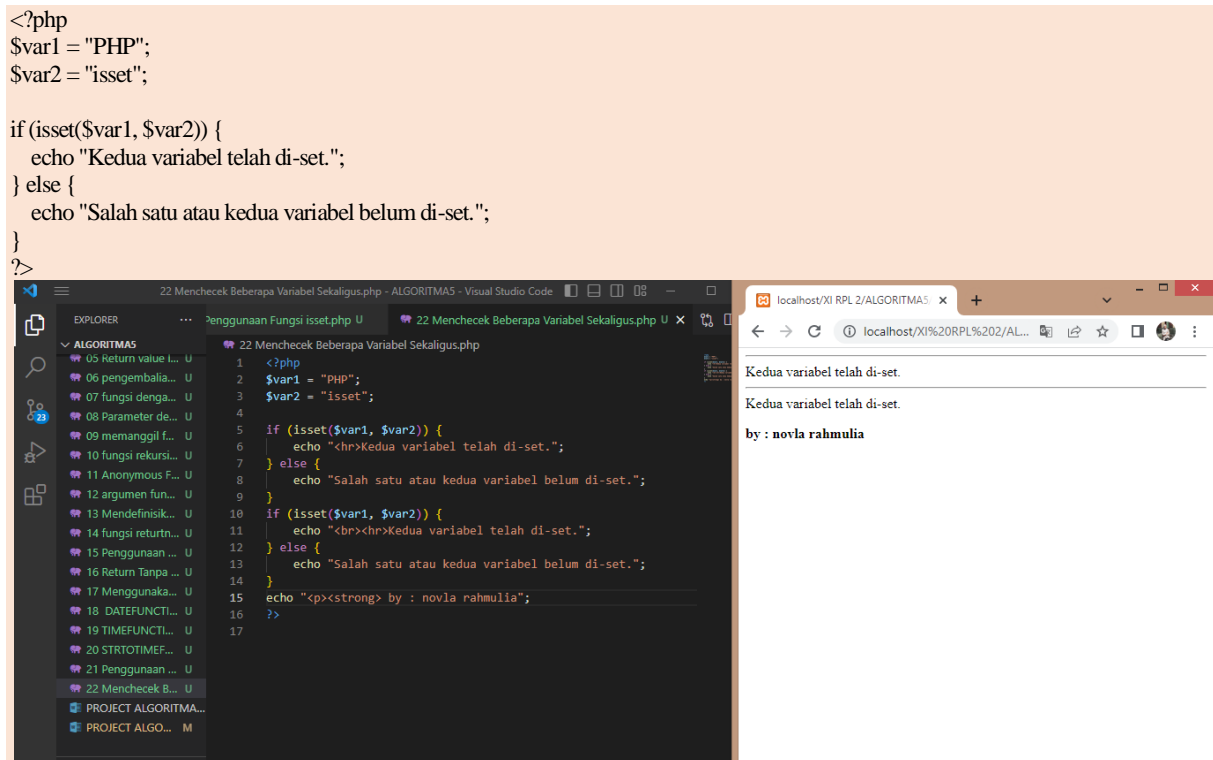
<?php
$var1 = "PHP";
$var2 = "isset";

if (isset($var1, $var2)) {
echo "Kedua variabel telah di-set.";
} else {
echo "Salah satu atau kedua variabel belum di-set.";
}
?>

22 Menchecek Beberapa Variabel Sekaligus.php - ALGORITMA5 - Visual Studio Code

EXPLORER ...
ALGORITMA5
05 Return value i... U
06 pengembalia... U
07 fungsi denga... U
08 Parameter de... U
09 memanggil f... U
10 fungsi rekursi... U
11 Anonymous F... U
12 argumen fun... U
13 Mendefinisik... U
14 fungsi returtn... U
15 Penggunaan ... U
16 Return Tanpa ... U
17 Menggunaka... U
18 DATEFUNCTI... U
19 TIMEFUNCTI... U
20 STRTOTIMEF... U
21 Penggunaan ... U
22 Menchecek B... U
PROJECT ALGORITMA...
PROJECT ALGO... M

Penggunaan Fungsi isset.php U
22 Menchecek Beberapa Variabel Sekaligus.php U ×

22 Menchecek Beberapa Variabel Sekaligus.php

1 <?php
2 $var1 = "PHP";
3 $var2 = "isset";
4
5 if (isset($var1, $var2)) {
6 echo "<hr>Kedua variabel telah di-set.";
7 } else {
8 echo "Salah satu atau kedua variabel belum di-set.";
9 }
10 if (isset($var1, $var2)) {
11 echo "<br><hr>Kedua variabel telah di-set.";
12 } else {
13 echo "Salah satu atau kedua variabel belum di-set.";
14 }
15 echo "<p><strong> by : novla rahmulia";
16 ?>
17

23

localhost/XI RPL 2/ALGORITMA5 ×
localhost/XI%20RPL%202/AL...

Kedua variabel telah di-set.

Kedua variabel telah di-set.

by : novla rahmulia